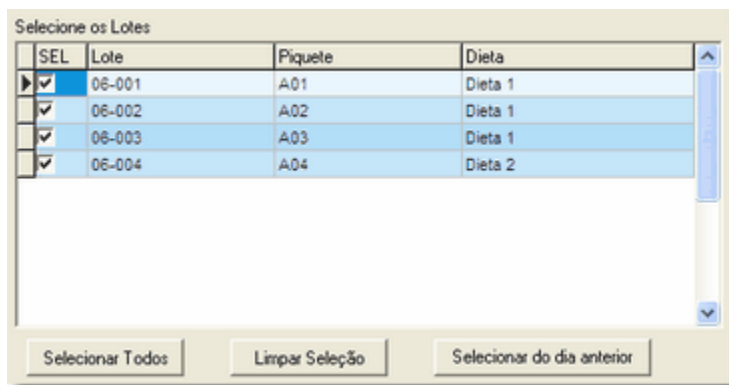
Selecione os Lotes

| SEL | Lote | Piquete | Dieta |
|---|---|---|---|
| ✓ | 06-001 | A01 | Dieta 1 |
| ✓ | 06-002 | A02 | Dieta 1 |
| ✓ | 06-003 | A03 | Dieta 1 |
| ✓ | 06-004 | A04 | Dieta 2 |

Selecionar Todos
Limpar Seleção
Selecionar do dia anterior